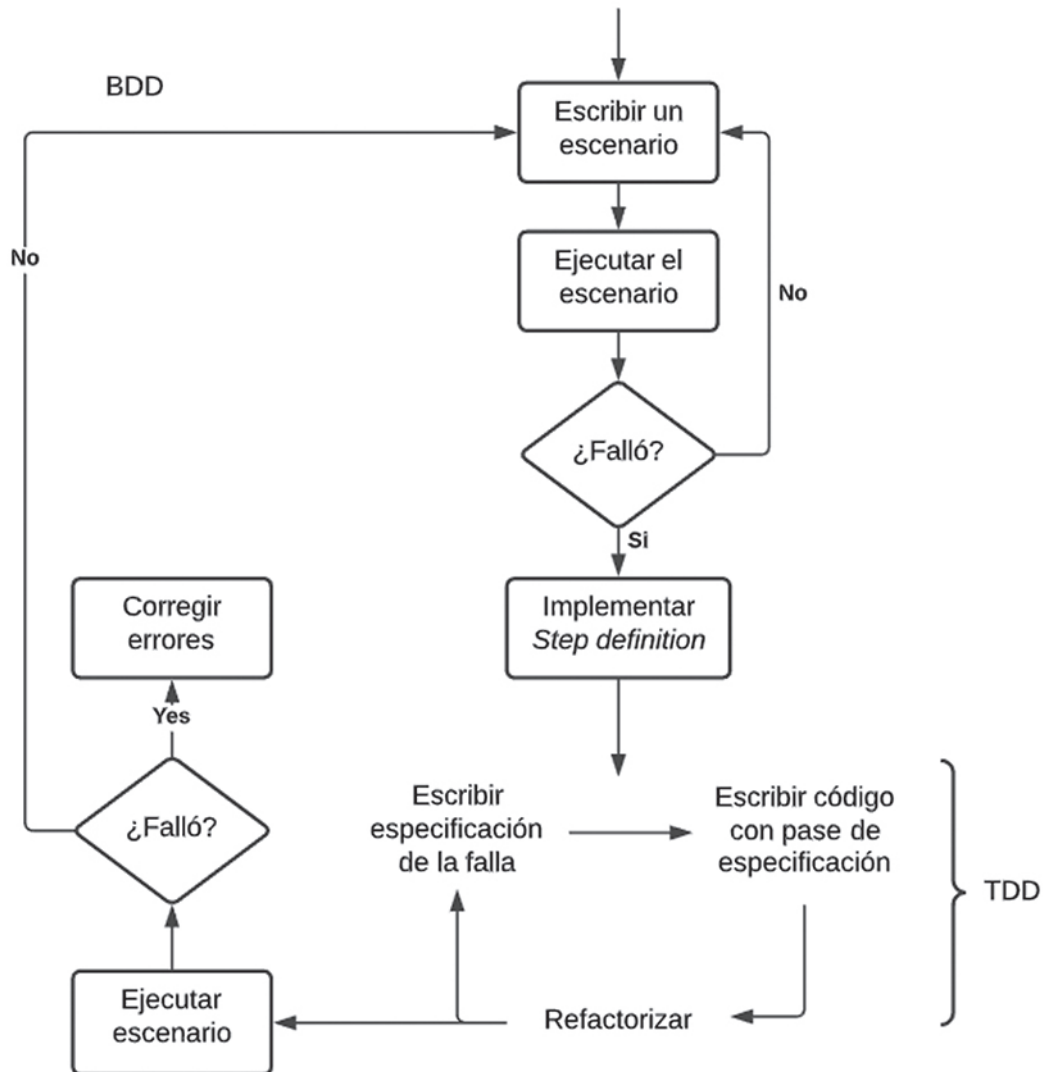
BDD

Escribir un escenario

Ejecutar el escenario

No

No

¿Falló?

Si

Implementar *Step definition*

Corregir errores

Yes

¿Falló?

Escribir especificación de la falla

Escribir código con pase de especificación

TDD

Ejecutar escenario

Refactorizar